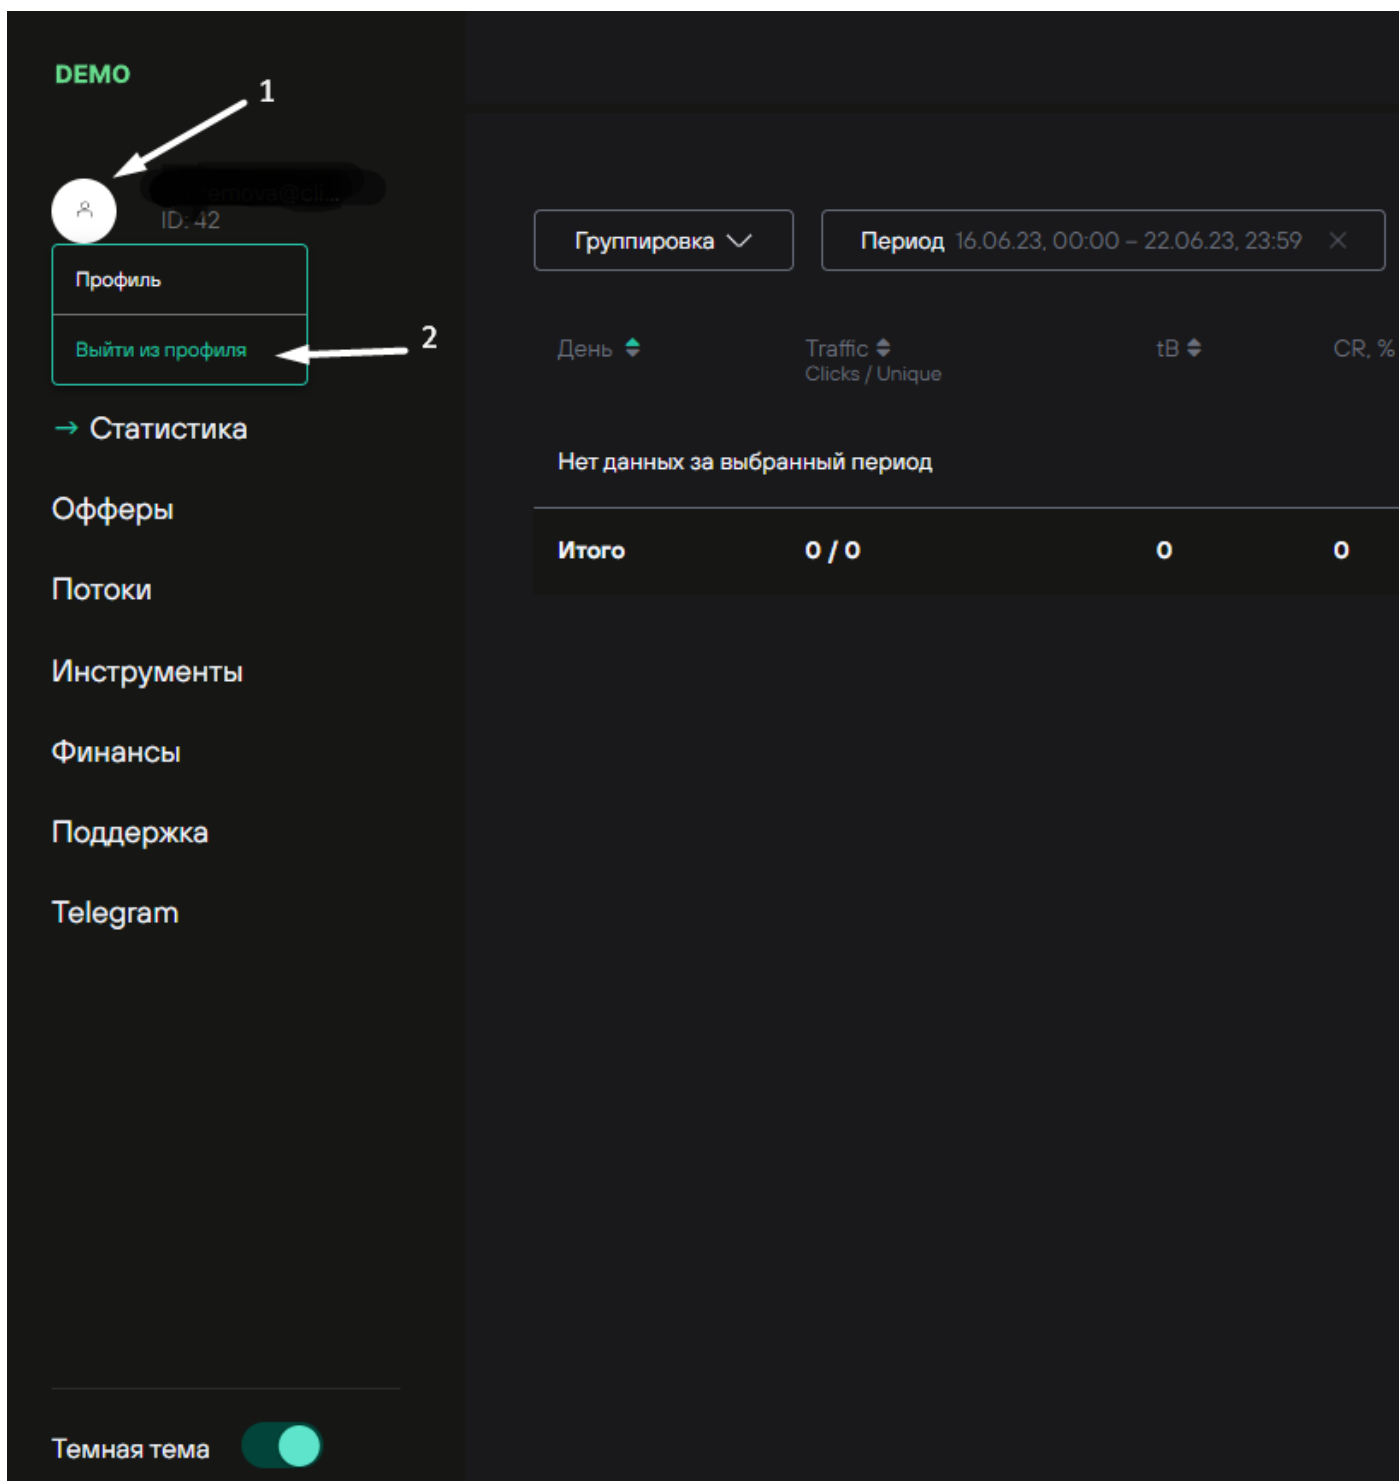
DEMO

1

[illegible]

ID: 42

Профиль

Выйти из профиля

2

→ Статистика

Офферы

Потоки

Инструменты

Финансы

Поддержка

Telegram

Темная тема

Группировка

Период 16.06.23, 00:00 – 22.06.23, 23:59 ×

| День | Traffic Clicks / Unique | tB | CR, % |
|---|---|---|---|
| Нет данных за выбранный период | | | |
| Итого | 0 / 0 | 0 | 0 |